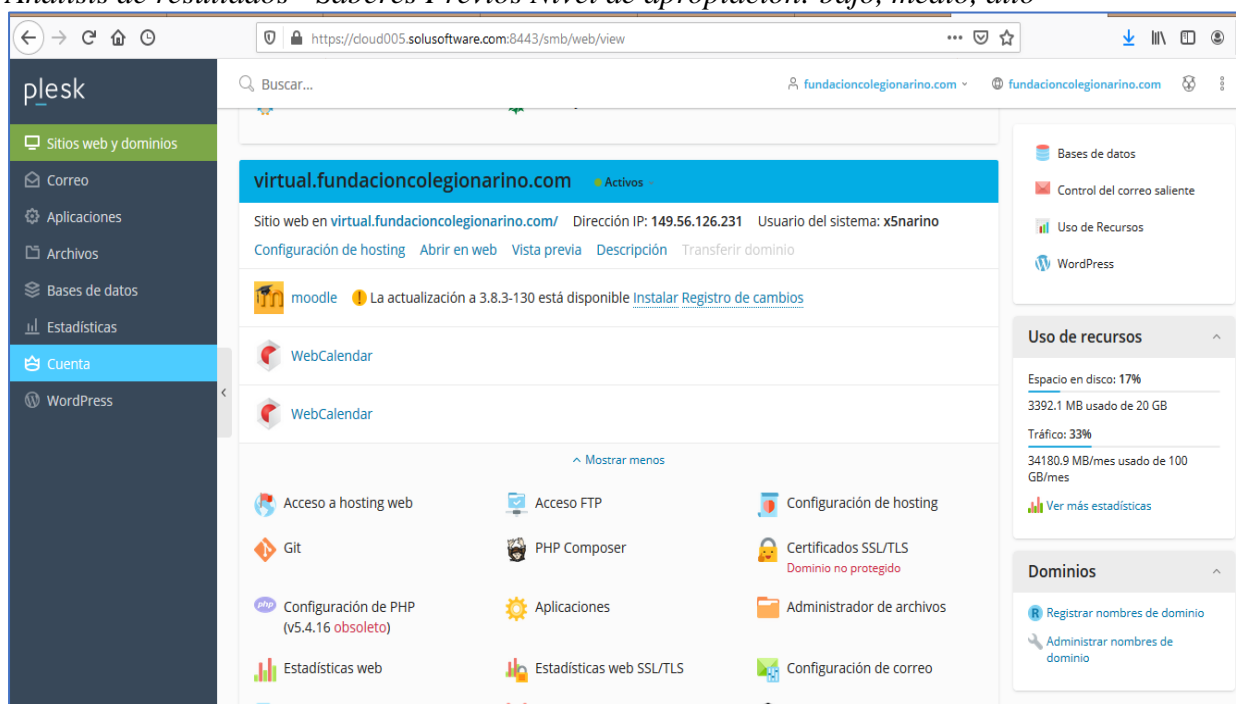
Análisis de resultados - Saberes Previos Nivel de apropiación: bajo, medio, alto

https://cloud005.solusoftware.com:8443/smb/web/view

plesk

Buscar...

fundacioncolegionarino.com

fundacioncolegionarino.com

Sitios web y dominios

Correo

Aplicaciones

Archivos

Bases de datos

Estadísticas

Cuenta

WordPress

virtual.fundacioncolegionarino.com Activos

Sitio web en virtual.fundacioncolegionarino.com/ Dirección IP: 149.56.126.231 Usuario del sistema: x5narino

Configuración de hosting Abrir en web Vista previa Descripción Transferir dominio

moodle La actualización a 3.8.3-130 está disponible Instalar Registro de cambios

WebCalendar

WebCalendar

Mostrar menos

Acceso a hosting web

Acceso FTP

Configuración de hosting

Git

PHP Composer

Certificados SSL/TLS
Dominio no protegido

Configuración de PHP (v5.4.16 obsoleto)

Aplicaciones

Administrador de archivos

Estadísticas web

Estadísticas web SSL/TLS

Configuración de correo

Bases de datos

Control del correo saliente

Uso de Recursos

WordPress

Uso de recursos

Espacio en disco: 17%

3392.1 MB usado de 20 GB

Tráfico: 33%

34180.9 MB/mes usado de 100 GB/mes

Ver más estadísticas

Dominios

Registrar nombres de dominio

Administrar nombres de dominio